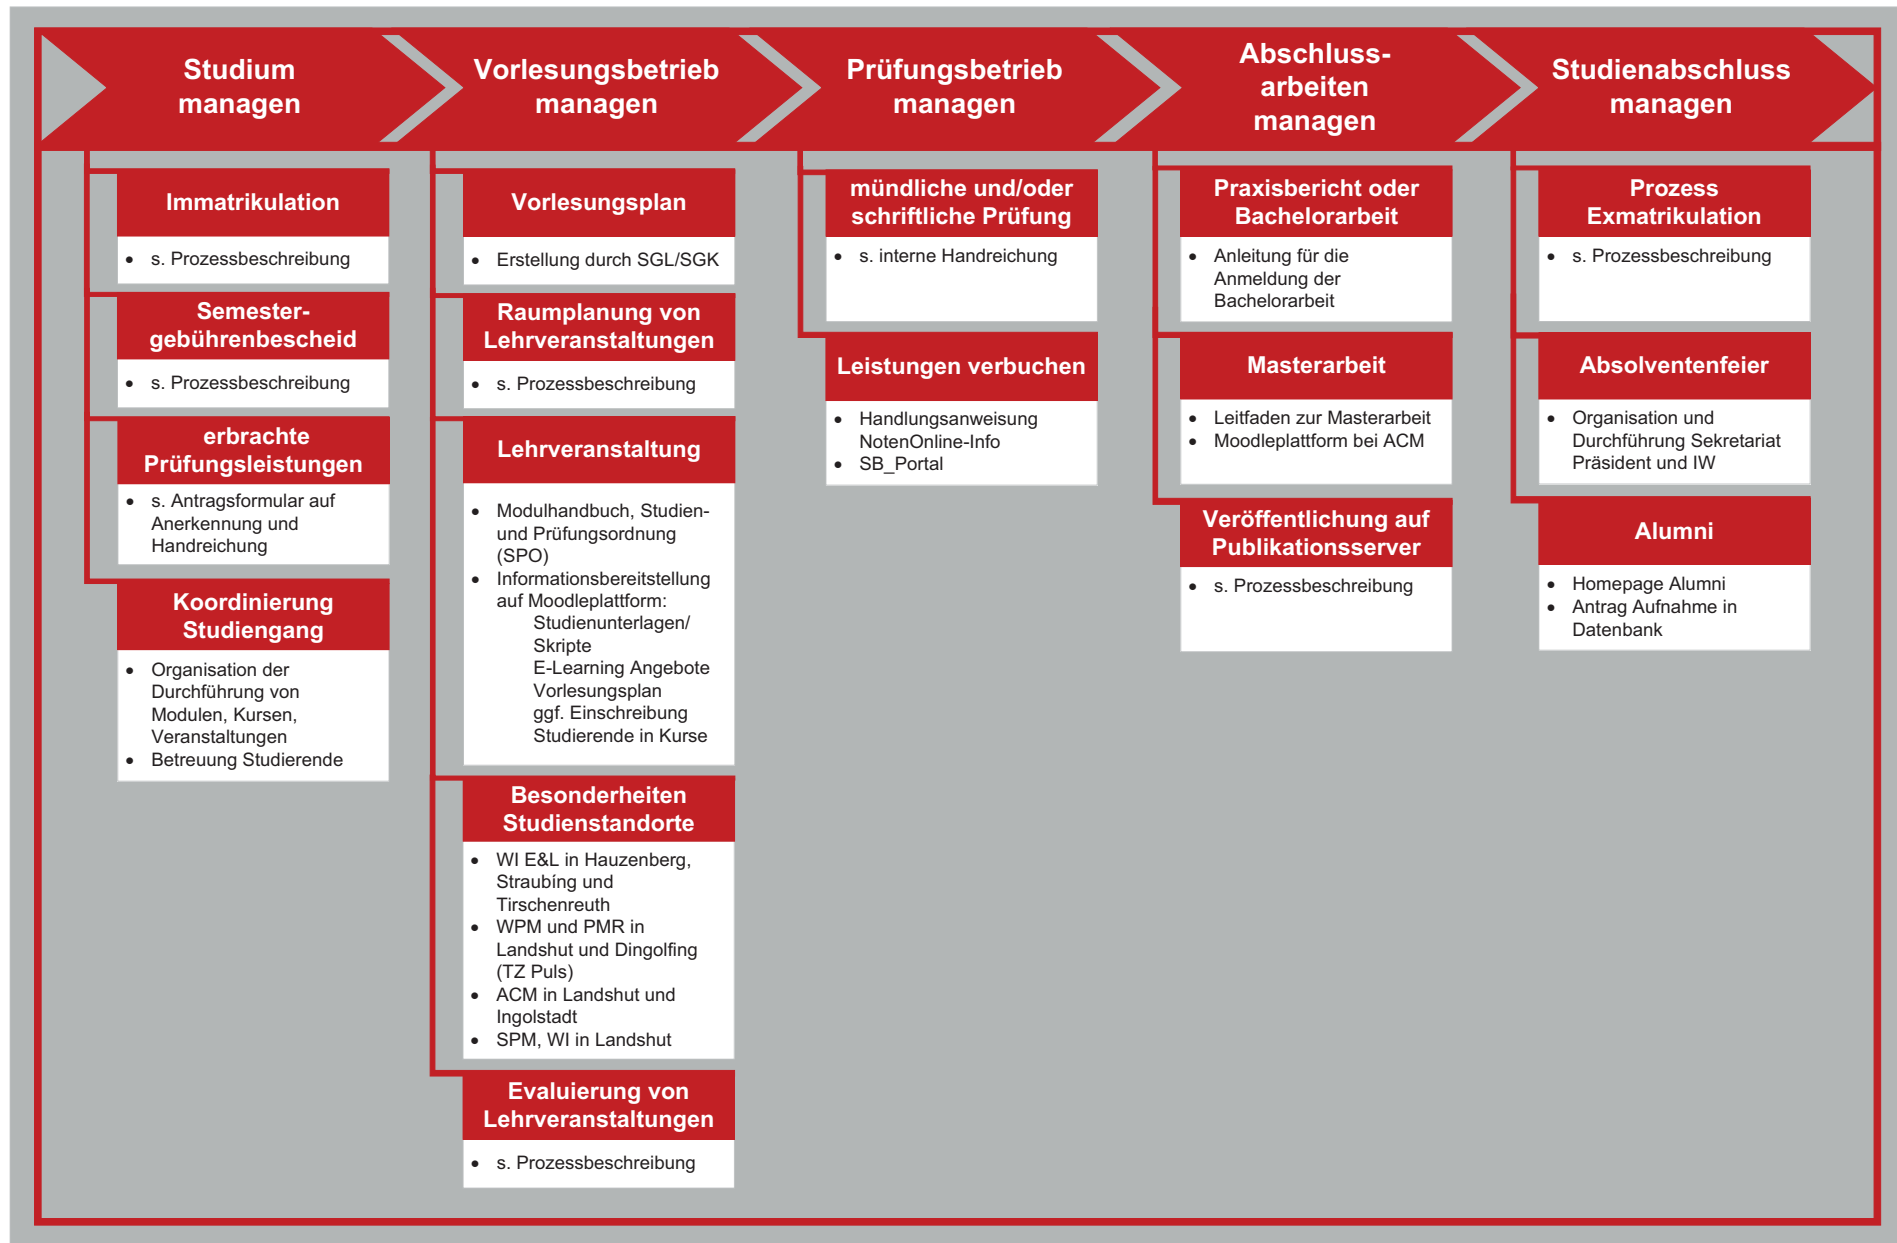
Studium managen

Vorlesungsbetrieb managen

Prüfungsbetrieb managen

Abschluss-arbeiten managen

Studienabschluss managen

Immatrikulation
- s. Prozessbeschreibung

Semester-gebührenbescheid
- s. Prozessbeschreibung

erbrachte Prüfungsleistungen
- s. Antragsformular auf Anerkennung und Handreichung

Koordinierung Studiengang
- Organisation der Durchführung von Modulen, Kursen, Veranstaltungen
- Betreuung Studierende

Vorlesungsplan
- Erstellung durch SGL/SGK

Raumplanung von Lehrveranstaltungen
- s. Prozessbeschreibung

Lehrveranstaltung
- Modulhandbuch, Studien- und Prüfungsordnung (SPO)
- Informationsbereitstellung auf Moodleplattform:
Studienunterlagen/ Skripte
E-Learning Angebote
Vorlesungsplan
ggf. Einschreibung Studierende in Kurse

Besonderheiten Studienstandorte
- WI E&L in Hauzenberg, Straubing und Tirschenreuth
- WPM und PMR in Landshut und Dingolfing (TZ Puls)
- ACM in Landshut und Ingolstadt
- SPM, WI in Landshut

Evaluierung von Lehrveranstaltungen
- s. Prozessbeschreibung

mündliche und/oder schriftliche Prüfung
- s. interne Handreichung

Leistungen verbuchen
- Handlungsanweisung NotenOnline-Info
- SB_Portal

Praxisbericht oder Bachelorarbeit
- Anleitung für die Anmeldung der Bachelorarbeit

Masterarbeit
- Leitfaden zur Masterarbeit
- Moodleplattform bei ACM

Veröffentlichung auf Publikationsserver
- s. Prozessbeschreibung

Prozess Exmatrikulation
- s. Prozessbeschreibung

Absolventenfeier
- Organisation und Durchführung Sekretariat Präsident und IW

Alumni
- Homepage Alumni
- Antrag Aufnahme in Datenbank